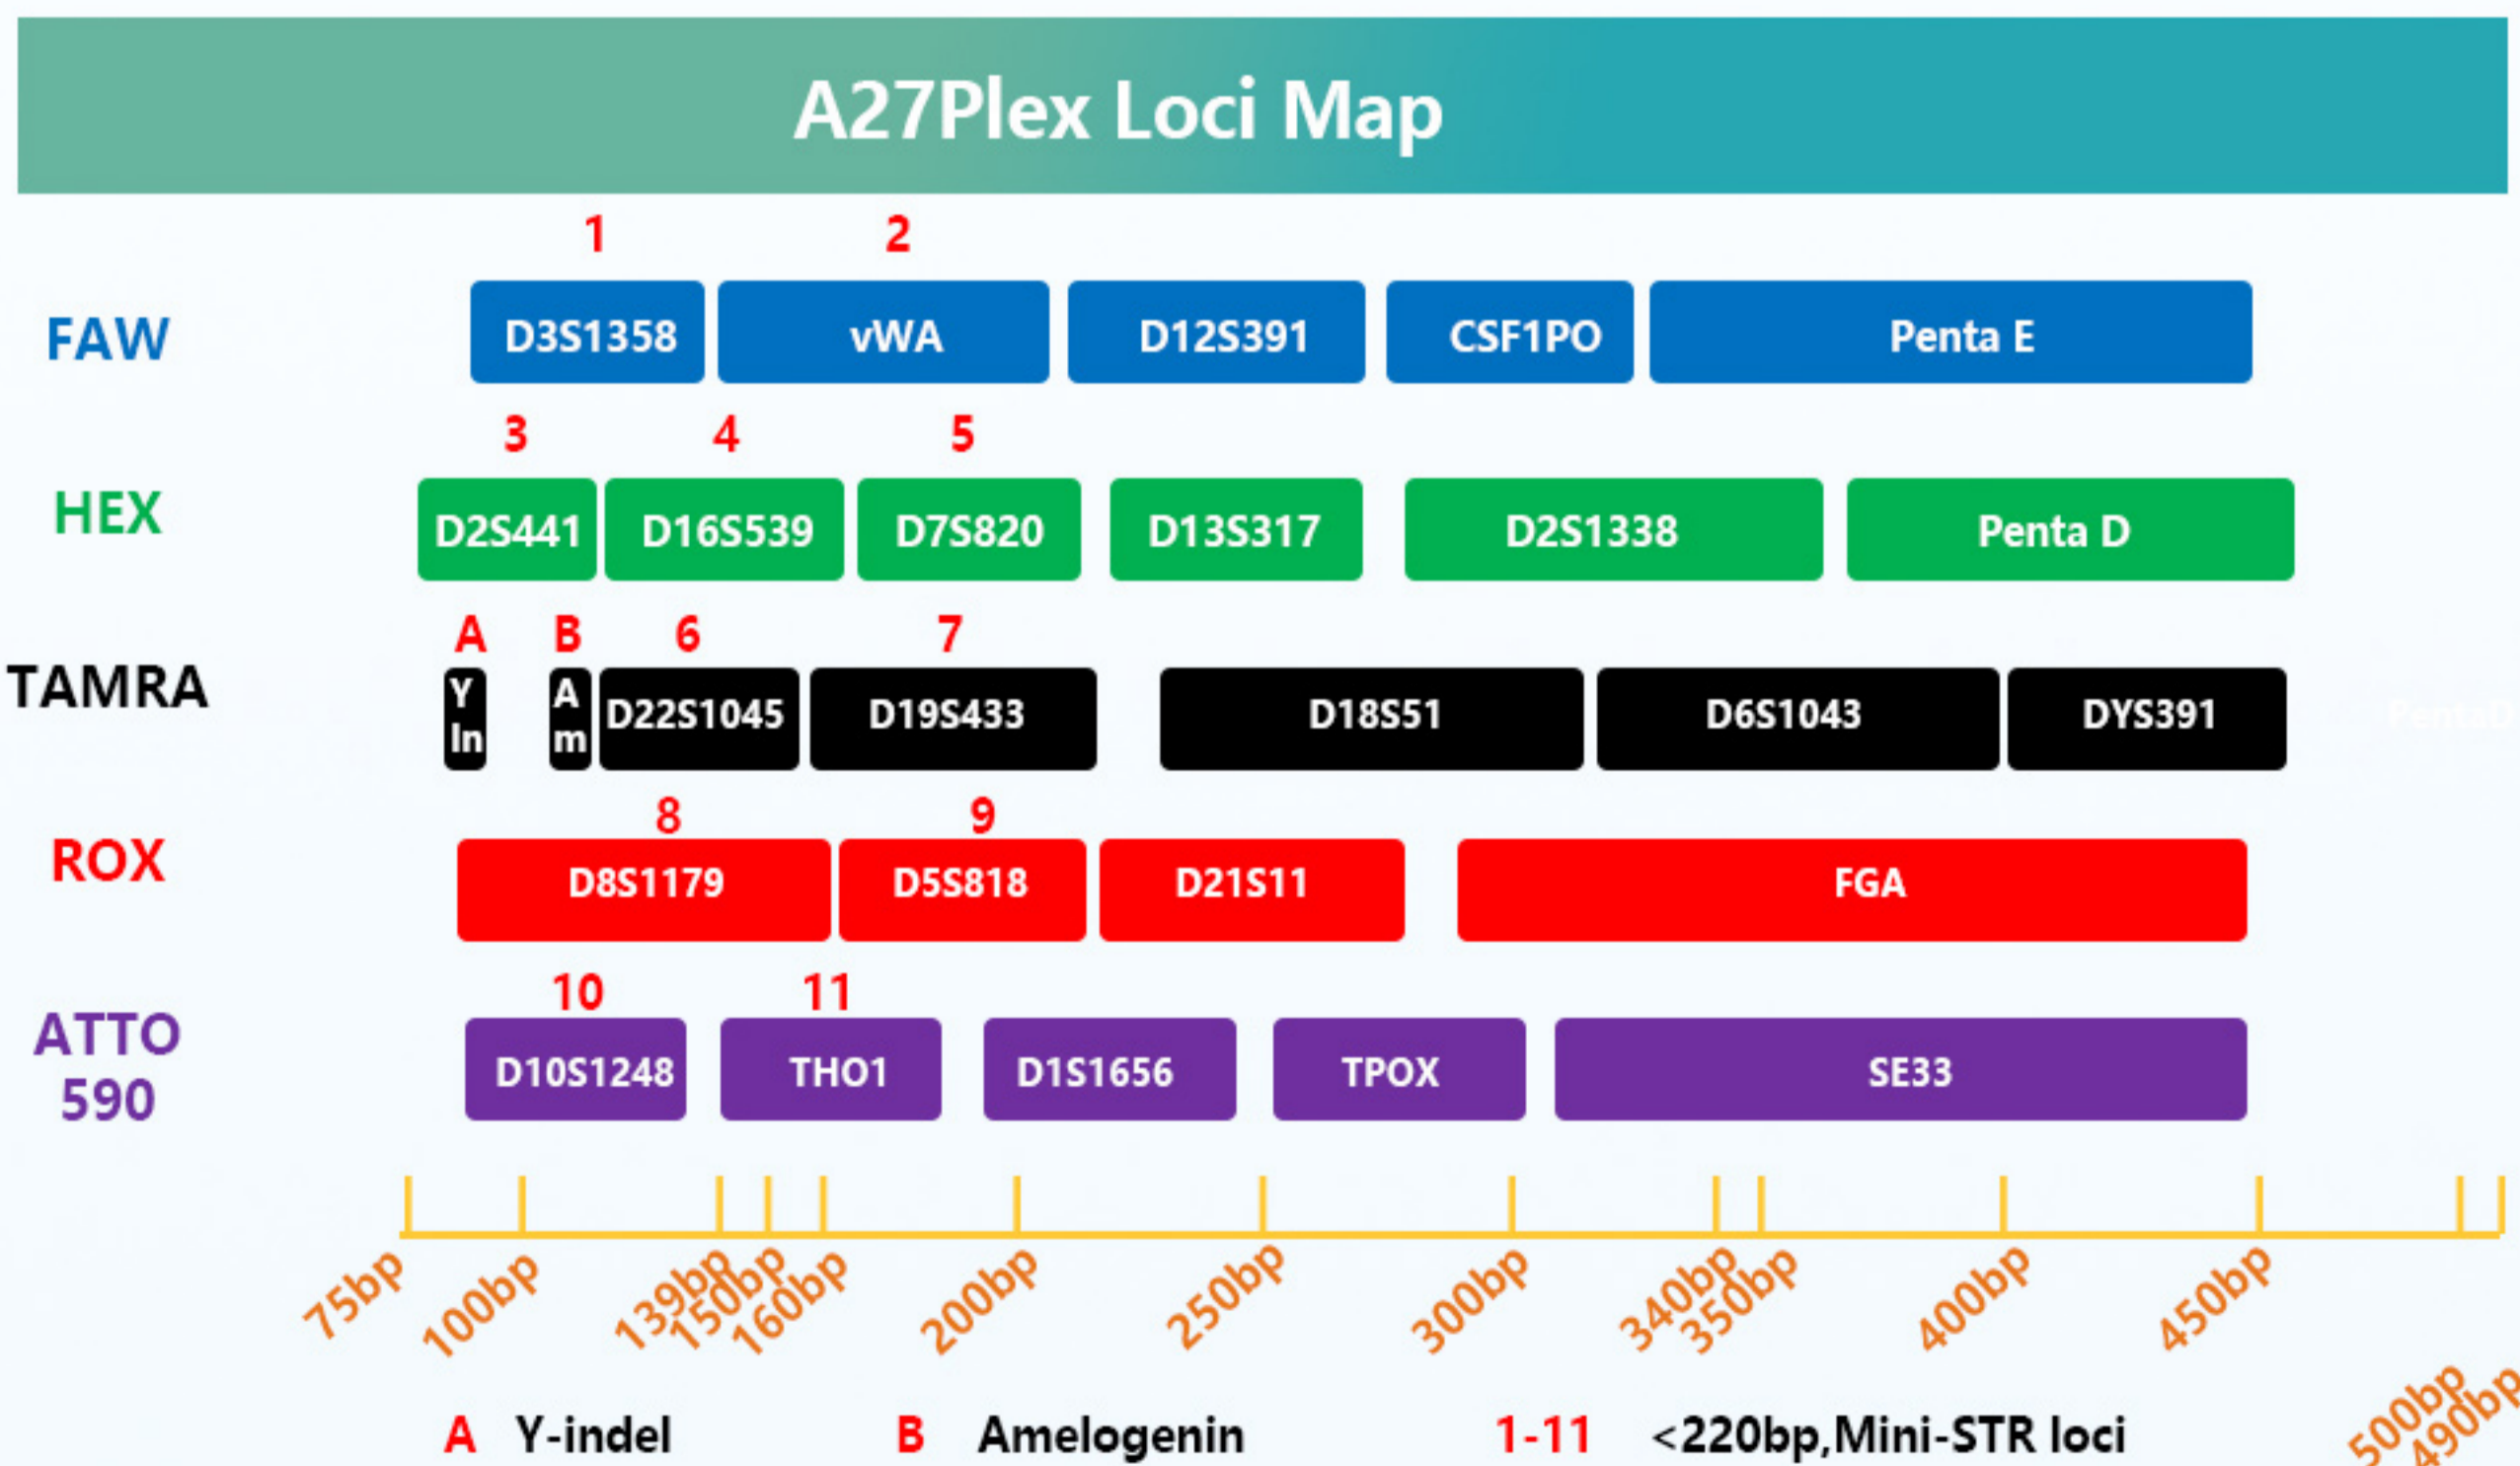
A27Plex Loci Map

1 2

FAW D3S1358 vWA D12S391 CSF1PO Penta E

3 4 5

HEX D2S441 D16S539 D7S820 D13S317 D2S1338 Penta D

A B 6 7

TAMRA Y In A m D22S1045 D19S433 D18S51 D6S1043 DYS391

8 9

ROX D8S1179 D5S818 D21S11 FGA

10 11

ATTO 590 D10S1248 THO1 D1S1656 TPOX SE33

75bp 100bp 139bp 150bp 160bp 200bp 250bp 300bp 340bp 350bp 400bp 450bp 500bp 490bp

A Y-indel B Amelogenin 1-11 <220bp,Mini-STR loci